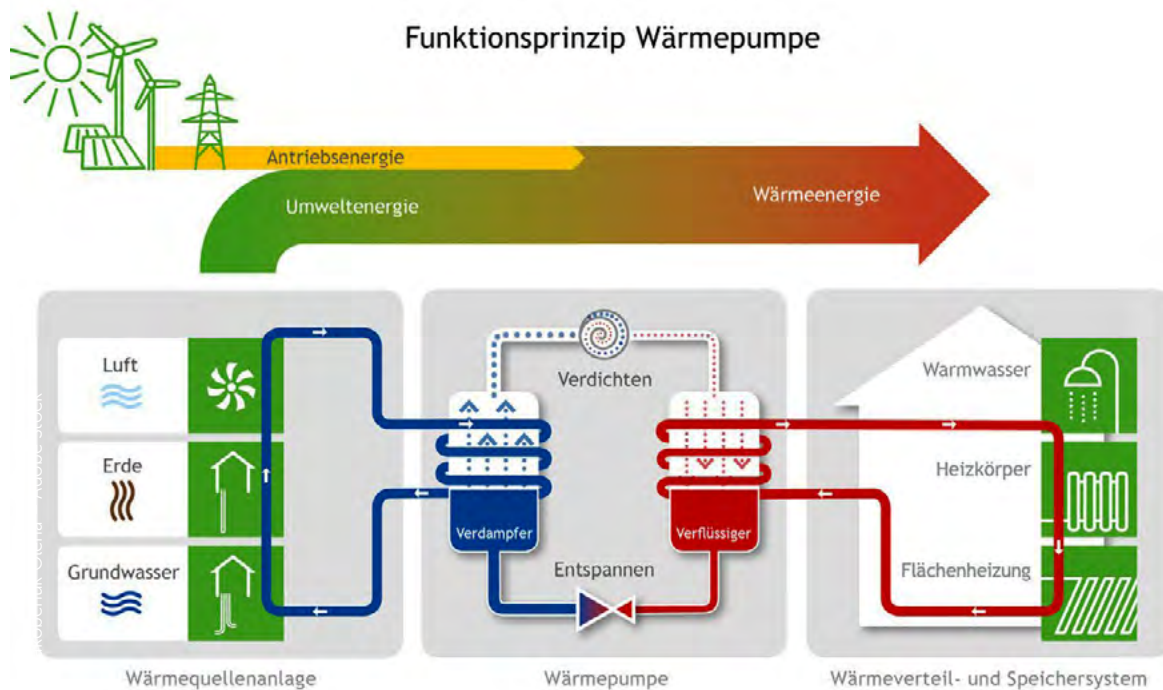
Funktionsprinzip Wärmepumpe

Antriebsenergie

Umweltenergie

Wärmeenergie

Luft

Erde

Grundwasser

Verdichten

Verdampfer

Verflüssiger

Entspannen

Warmwasser

Heizkörper

Flächenheizung

Wärmequellenanlage

Wärmepumpe

Wärmeverteil- und Speichersystem

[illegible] – Adobe Stock